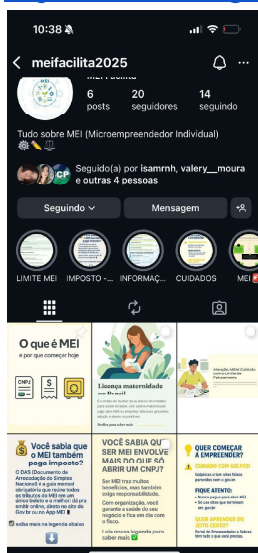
10:38

meifacilita2025

MEI Facilita

6 posts
20 seguidores
14 seguindo

Tudo sobre MEI (Microempreendedor Individual)

Seguido(a) por isamrnh, valery__moura e outras 4 pessoas

Seguindo
Mensagem

LIMITE MEI
IMPOSTO -...
INFORMAÇ...
CUIDADOS
MEI

O que é MEI
e por que começar hoje

CNPJ

Licença maternidade

Você sabia que o MEI também paga imposto?

O DAS (Documento de Arrecadação do Simples Nacional) é a guia mensal obrigatória que reúne todos os tributos do MEI em um único boleto e é melhor. Já pra emitir online, direto no site do Gov.br ou no App MEI

saiba mais na legenda abaixo

VOCÊ SABIA QUE MEI ENVOLVE MAIS DO QUE SÓ ABRIR UM CNPJ?

Ser MEI traz muitos benefícios, mas também exige responsabilidade.

Com organização, você garante a saúde do seu negócio e fica em dia com o fisco.

saiba mais

QUER COMEÇAR A EMPREENDER?

CUIDADO COM GOLPES!

FIQUE ATENTO:

QUER APRENDER DO JEITO CERTO?